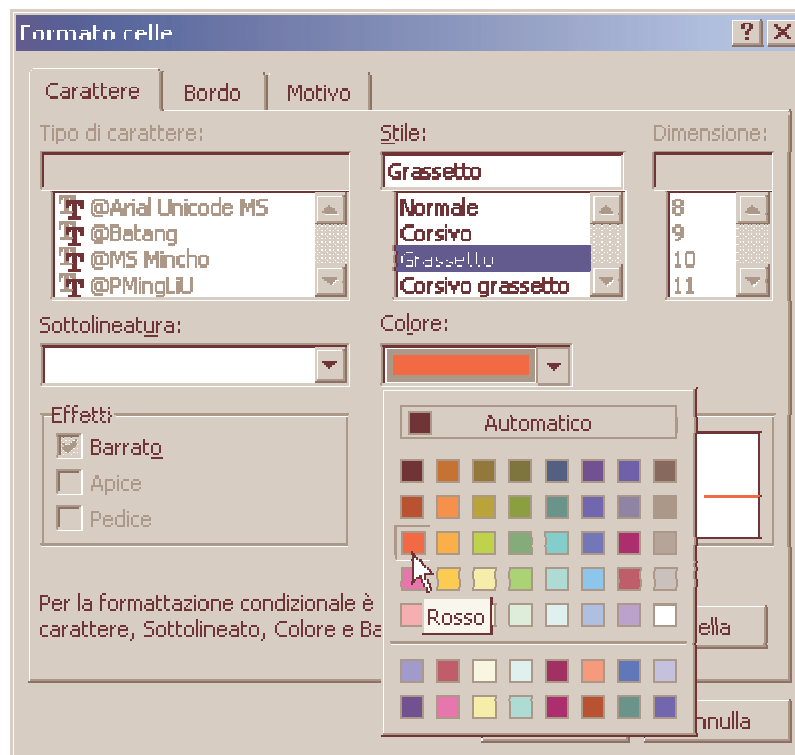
Formato celle

?

Carattere | Bordo | Motivo

Tipo di carattere:

@Arial Unicode MS
@Batang
@MS Mincho
@PMingLiU

Stile:

Grassetto

Normale
Corsivo
Grassetto
Corsivo grassetto

Dimensione:

8
9
10
11

Sottolineatura:

Colore:

Effetti

Barrato
Apice
Pedice

Automatico

Rosso

Per la formattazione condizionale è carattere, Sottolineato, Colore e Ba

ella

nnulla